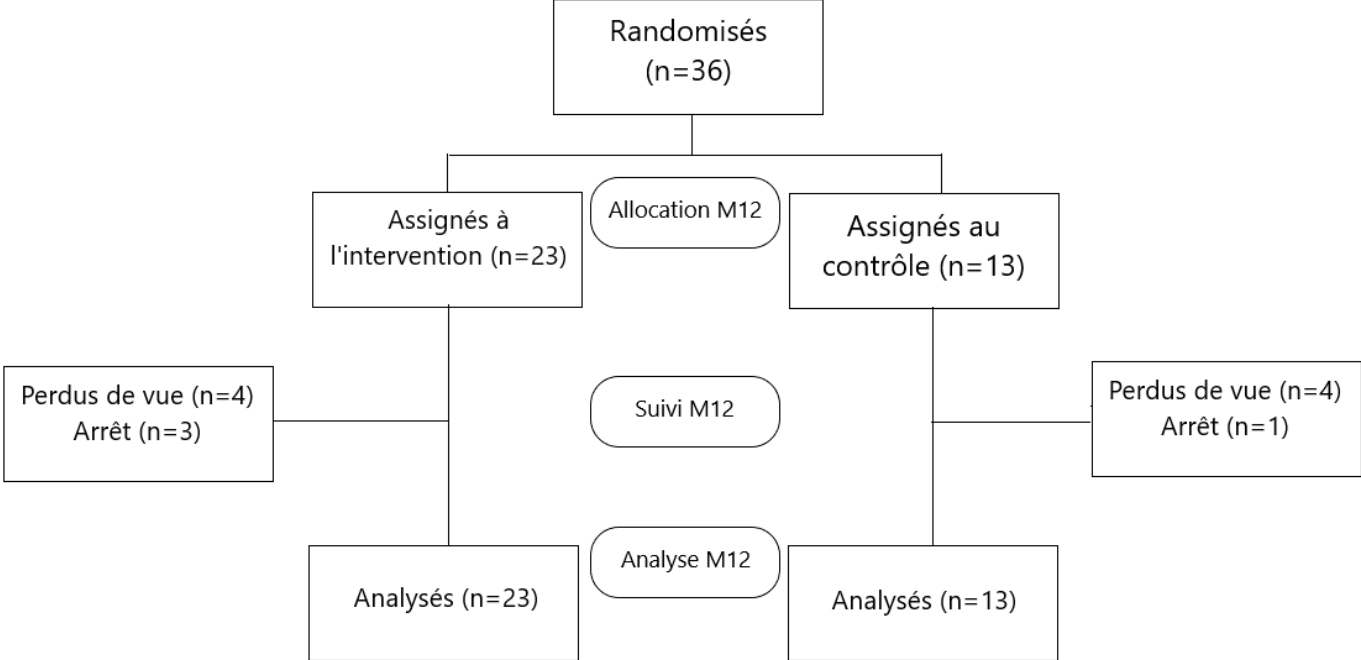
Randomisés
(n=36)

Allocation M12

Assignés à l'intervention (n=23)

Assignés au contrôle (n=13)

Perdus de vue (n=4)
Arrêt (n=3)

Suivi M12

Perdus de vue (n=4)
Arrêt (n=1)

Analyse M12

Analysés (n=23)

Analysés (n=13)